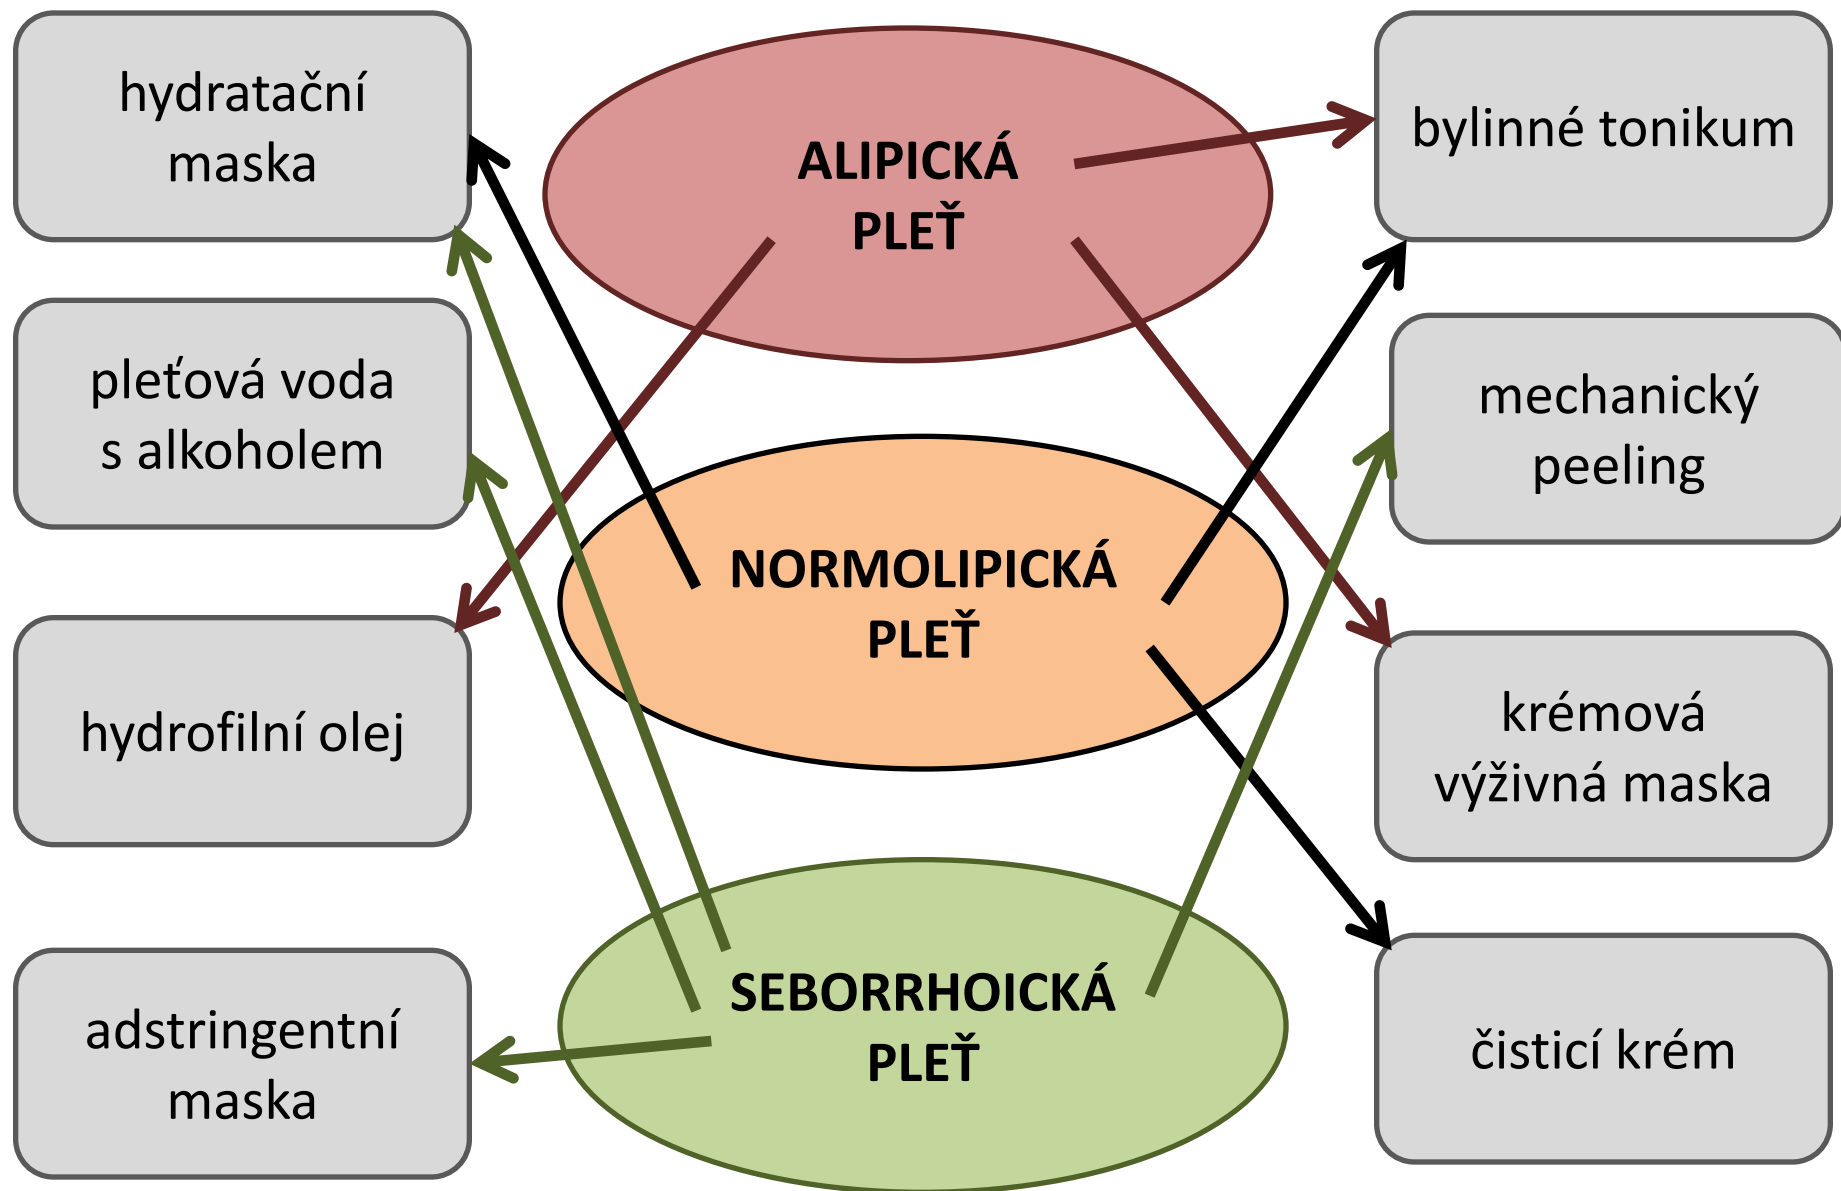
hydratační maska

ALIPICKÁ PLEŤ

bylinné tonikum

pleťová voda s alkoholem

mechanický peeling

NORMOLIPICKÁ PLEŤ

hydrofilní olej

krémová výživná maska

SEBORRHOICKÁ PLEŤ

adstringentní maska

čisticí krém